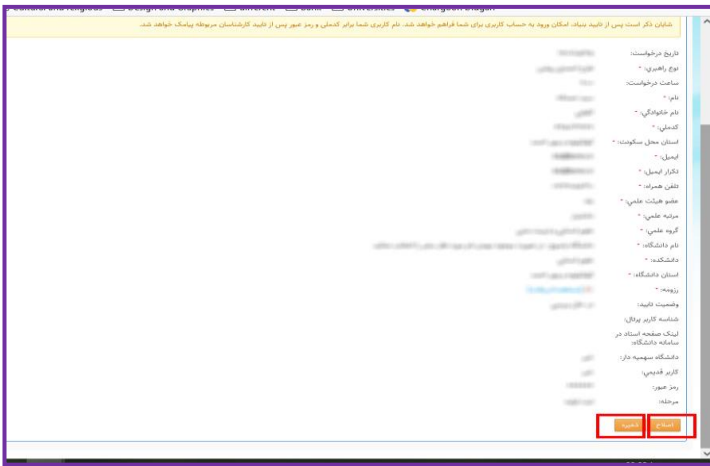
Cultural and Religious | Design and Graphics | different | bank | Universities | Energetic Design

شایان ذکر است پس از تایید بنیاد، امکان ورود به حساب کاربری برای شما فراهم خواهد شد. نام کاربری شما برابر کدملی و رمز عبور پس از تایید کارشناسان مربوطه پیامک خواهد شد.

تاریخ درخواست:
نوع راهبری: *
ساعت درخواست:
نام: *
نام خانوادگی: *
کدملی: *
استان محل سکونت: *
ایمیل: *
تکرار ایمیل: *
تلفن همراه: *
عضو هیئت علمی: *
مرتبه علمی: *
گروه علمی: *
نام دانشگاه: *
دانشکده: *
استان دانشگاه: *
رزومه: *
وضعیت تایید:
شناسه کاربر پرتال:
لینک صفحه استاد در سامانه دانشگاه:
دانشگاه سهمیه دار:
کاربر قدیمی:
رمز عبور:
مرحله:

تایید
اصلاح